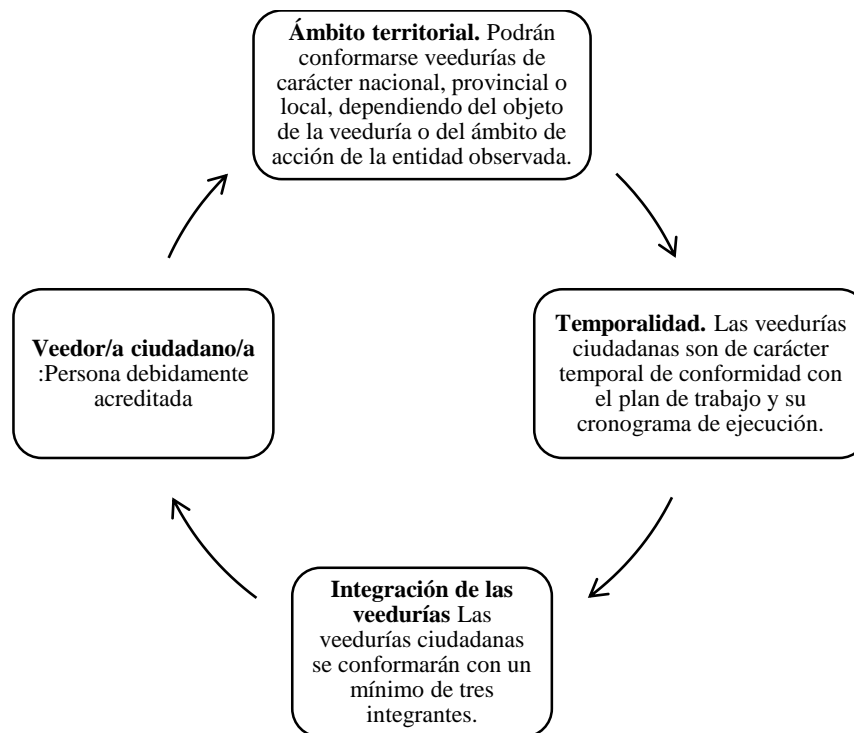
**Ámbito territorial.** Podrán conformarse veedurías de carácter nacional, provincial o local, dependiendo del objeto de la veeduría o del ámbito de acción de la entidad observada.

**Temporalidad.** Las veedurías ciudadanas son de carácter temporal de conformidad con el plan de trabajo y su cronograma de ejecución.

**Integración de las veedurías** Las veedurías ciudadanas se conformarán con un mínimo de tres integrantes.

**Veedor/a ciudadano/a** :Persona debidamente acreditada